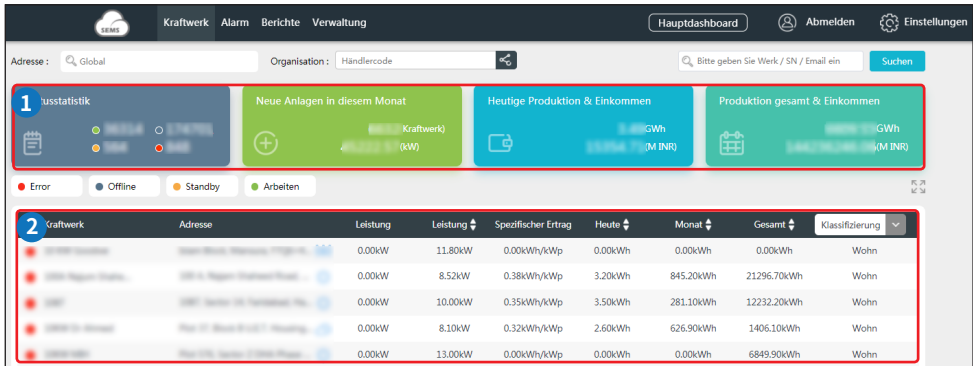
SEMS

Kraftwerk Alarm Berichte Verwaltung

Hauptdashboard

Abmelden

Einstellungen

Adresse : Global

Organisation : Händlercode

Bitte geben Sie Werk / SN / Email ein

Suchen

1 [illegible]tusstatistik

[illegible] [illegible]
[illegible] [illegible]

Neue Anlagen in diesem Monat

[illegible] Kraftwerk)
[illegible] (kW)

Heutige Produktion & Einkommen

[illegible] GWh
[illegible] (M INR)

Produktion gesamt & Einkommen

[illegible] GWh
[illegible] (M INR)

Error Offline Standby Arbeiten

| 2 Kraftwerk | Adresse | Leistung | Leistung | Spezifischer Ertrag | Heute | Monat | Gesamt | Klassifizierung |
|---|---|---|---|---|---|---|---|---|
| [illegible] | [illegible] | 0.00kW | 11.80kW | 0.00kWh/kWp | 0.00kWh | 0.00kWh | 0.00kWh | Wohn |
| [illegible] | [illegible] | 0.00kW | 8.52kW | 0.38kWh/kWp | 3.20kWh | 845.20kWh | 21296.70kWh | Wohn |
| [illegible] | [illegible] | 0.00kW | 10.00kW | 0.35kWh/kWp | 3.50kWh | 281.10kWh | 12232.20kWh | Wohn |
| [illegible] | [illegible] | 0.00kW | 8.10kW | 0.32kWh/kWp | 2.60kWh | 626.90kWh | 1406.10kWh | Wohn |
| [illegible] | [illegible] | 0.00kW | 13.00kW | 0.00kWh/kWp | 0.00kWh | 0.00kWh | 6849.90kWh | Wohn |